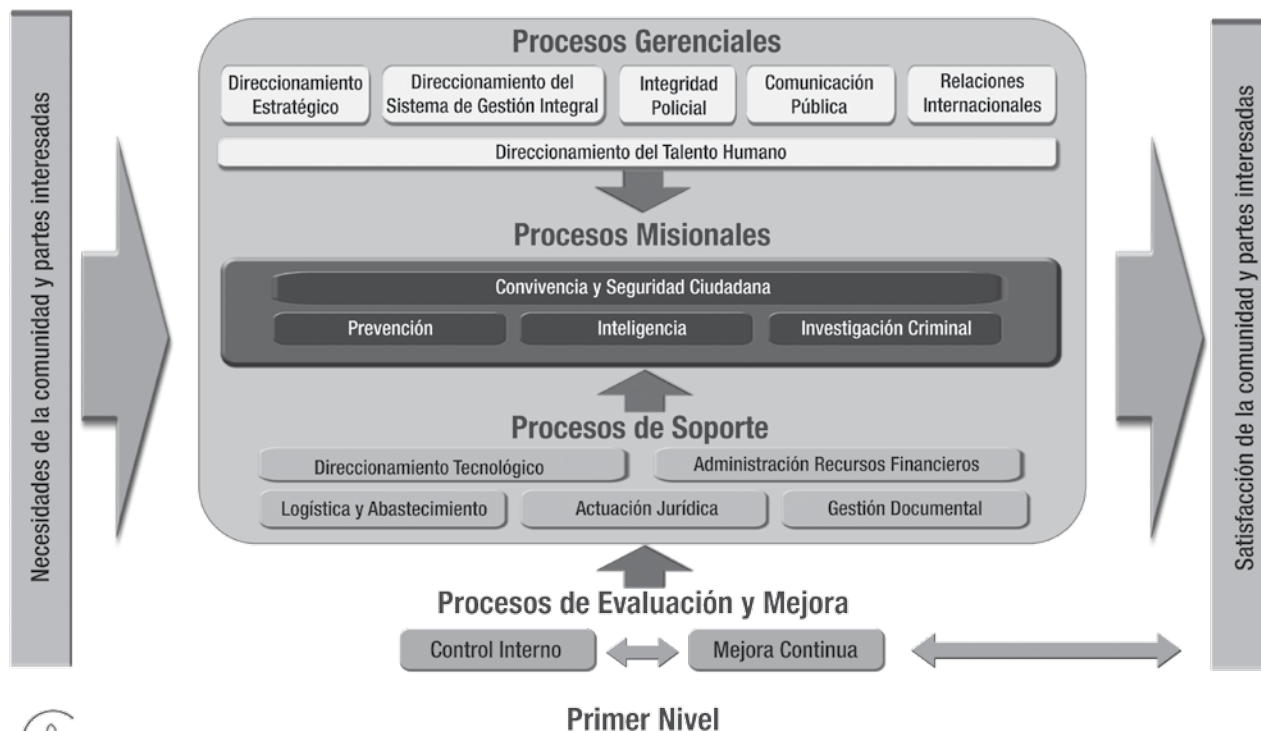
Necesidades de la comunidad y partes interesadas

Procesos Gerenciales

Direccionamiento Estratégico

Direccionamiento del Sistema de Gestión Integral

Integridad Policial

Comunicación Pública

Relaciones Internacionales

Direccionamiento del Talento Humano

Procesos Misionales

Convivencia y Seguridad Ciudadana

Prevención

Inteligencia

Investigación Criminal

Procesos de Soporte

Direccionamiento Tecnológico

Administración Recursos Financieros

Logística y Abastecimiento

Actuación Jurídica

Gestión Documental

Procesos de Evaluación y Mejora

Control Interno

Mejora Continua

Satisfacción de la comunidad y partes interesadas

Primer Nivel